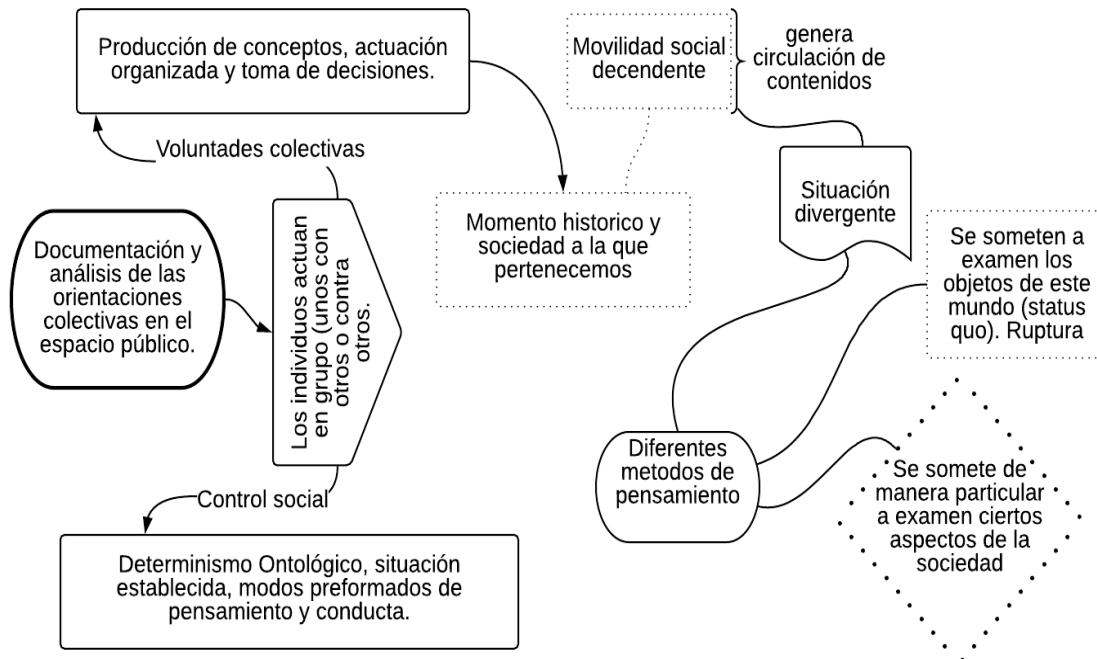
Producción de conceptos, actuación organizada y toma de decisiones.

Voluntades colectivas

Movilidad social decendente

genera circulación de contenidos

Momento historico y sociedad a la que pertenecemos

Situación divergente

Documentación y análisis de las orientaciones colectivas en el espacio público.

Los individuos actuan en grupo (unos con otros o contra otros.

Se someten a examen los objetos de este mundo (status quo). Ruptura

Diferentes metodos de pensamiento

Se somete de manera particular a examen ciertos aspectos de la sociedad

Control social

Determinismo Ontológico, situación establecida, modos preformados de pensamiento y conducta.